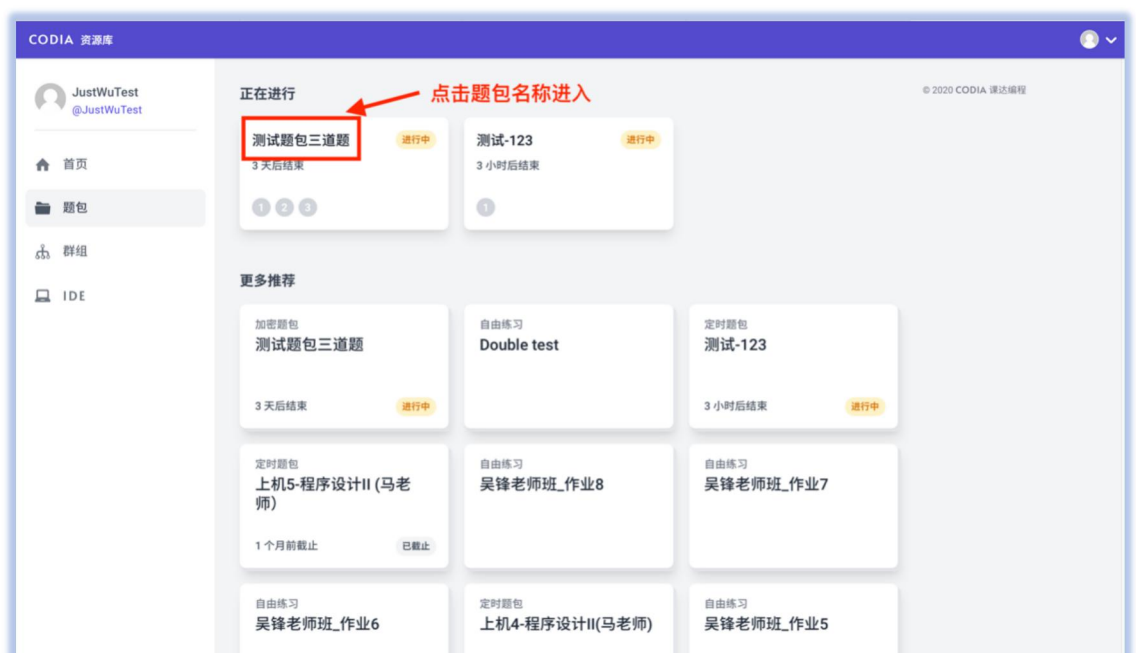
CODIA 资源库

JustWuTest
@JustWuTest

首页
题包
群组
IDE

正在进行

点击题包名称进入

© 2020 CODIA 课达编程

测试题包三道题
进行中
3 天后结束
1 2 3

测试-123
进行中
3 小时后结束
1

更多推荐

加密题包
测试题包三道题
3 天后结束
进行中

自由练习
Double test

定时题包
测试-123
3 小时后结束
进行中

定时题包
上机5-程序设计II (马老师)
1 个月前截止
已截止

自由练习
吴锋老师班_作业8

自由练习
吴锋老师班_作业7

自由练习
吴锋老师班_作业6

定时题包
上机4-程序设计II(马老师)

自由练习
吴锋老师班_作业5